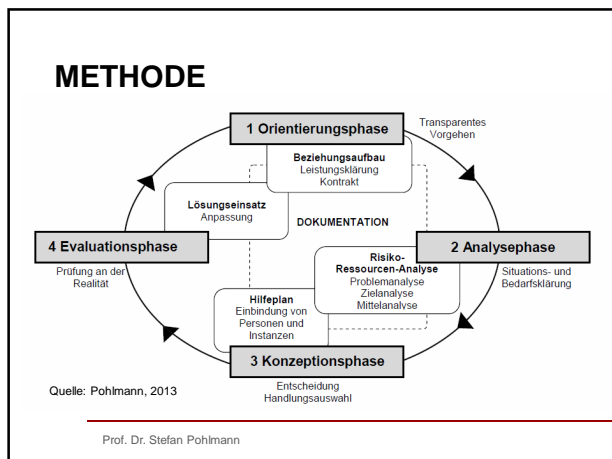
METHODE

1 Orientierungsphase

Transparentes Vorgehen

Beziehungsaufbau
Leistungsklärung
Kontrakt

Lösungseinsatz
Anpassung

DOKUMENTATION

4 Evaluationsphase

Prüfung an der Realität

2 Analysephase

Situations- und Bedarfsklärung

Risiko-
Ressourcen-Analyse
Problemanalyse
Zielanalyse
Mittelanalyse

Hilfeplan
Einbindung von Personen und Instanzen

3 Konzeptionsphase

Entscheidung
Handlungsauswahl

Quelle: Pohlmann, 2013

Prof. Dr. Stefan Pohlmann